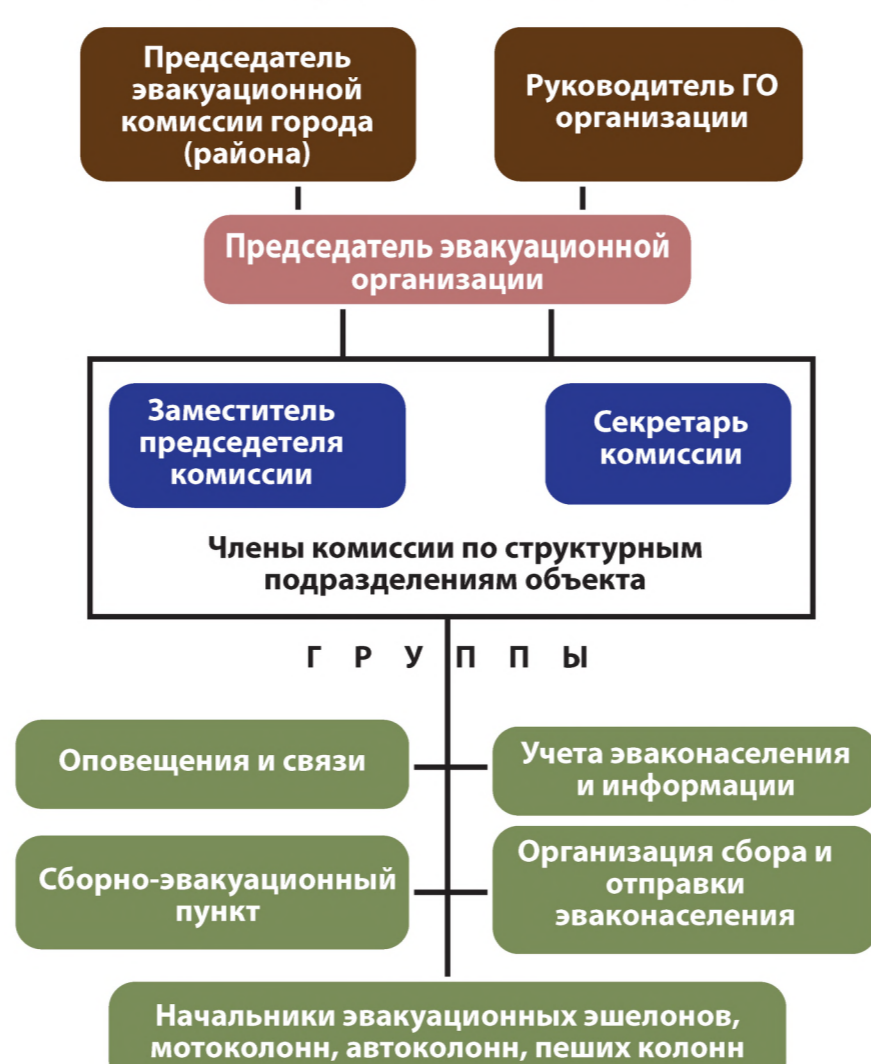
Председатель эвакуационной комиссии города (района)

Руководитель ГО организации

Председатель эвакуационной организации

Заместитель председетеля комиссии

Секретарь комиссии

Члены комиссии по структурным подразделениям объекта

Г Р У П П Ы

Оповещения и связи

Учета эваконаселения и информации

Сборно-эвакуационный пункт

Организация сбора и отправки эваконаселения

Начальники эвакуационных эшелонов, мотоколонн, автоколонн, пеших колонн